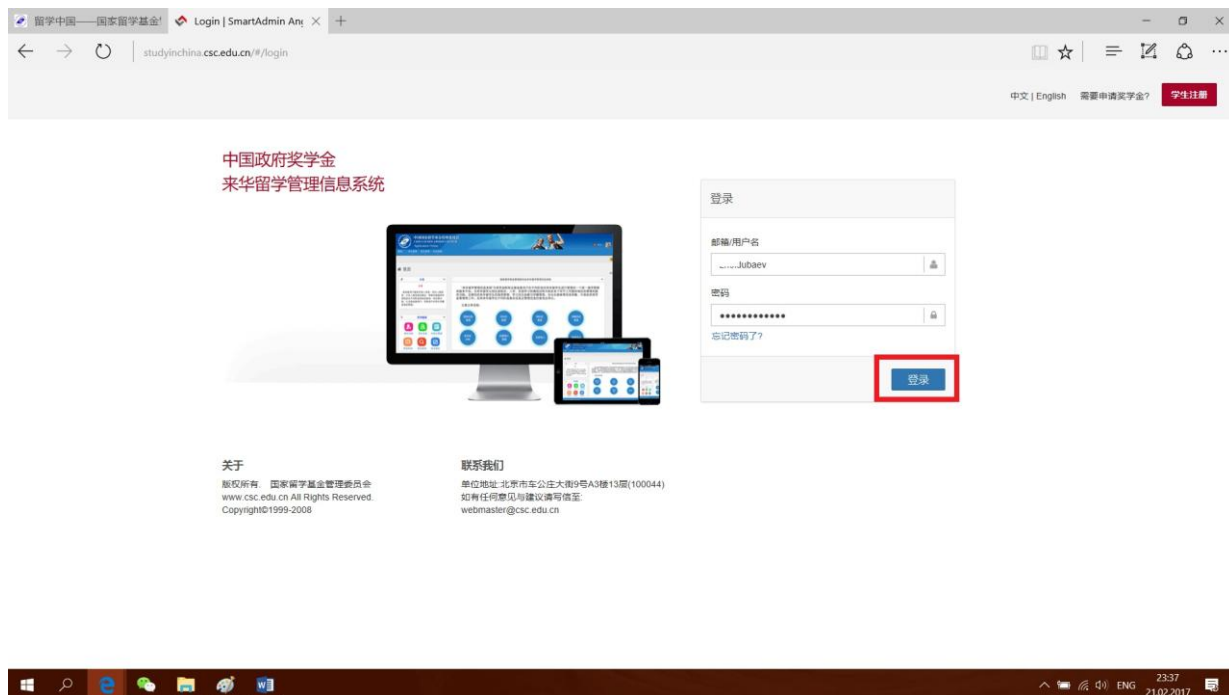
留学中国——国家留学基金 Login | SmartAdmin An

studyinchina.csc.edu.cn/#/login

中文 | English 需要申请奖学金? 学生注册

中国政府奖学金
来华留学管理信息系统

登录

邮箱/用户名

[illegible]Jubaev

密码

••••••••••••

忘记密码了?

登录

关于
版权所有。国家留学基金管理委员会
www.csc.edu.cn All Rights Reserved.
Copyright©1999-2008

联系我们
单位地址:北京市车公庄大街9号A3楼13层(100044)
如有任何意见与建议请写信至:
webmaster@csc.edu.cn

ENG 23:37 21.02.2017